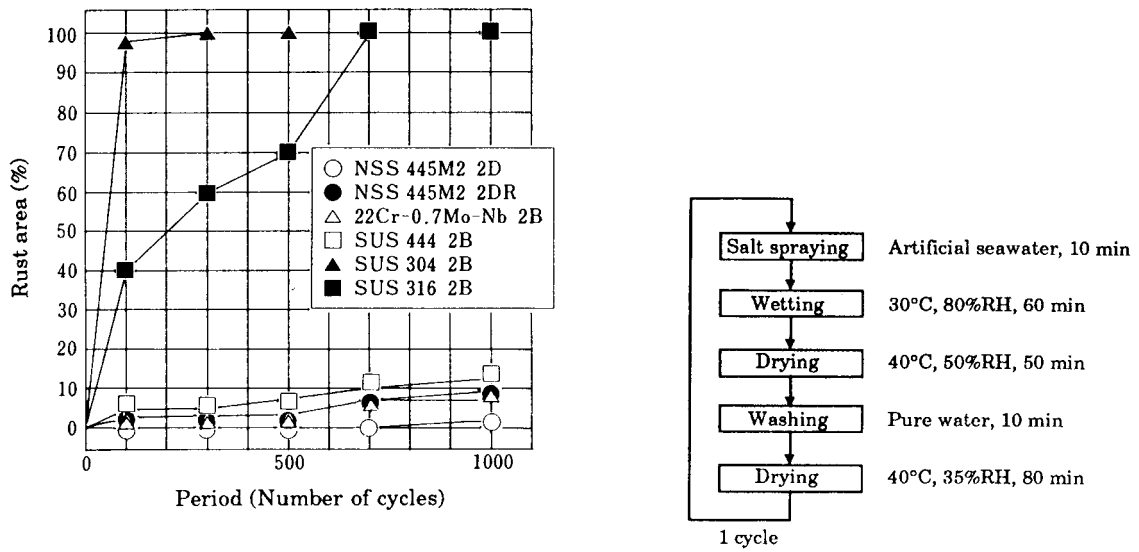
100
90
80
70
60
50
40
30
20
10
0

Rust area (%)

0
500
1000

Period (Number of cycles)

○ NSS 445M2 2D
● NSS 445M2 2DR
△ 22Cr-0.7Mo-Nb 2B
□ SUS 444 2B
▲ SUS 304 2B
■ SUS 316 2B

Salt spraying — Artificial seawater, 10 min
Wetting — 30°C, 80%RH, 60 min
Drying — 40°C, 50%RH, 50 min
Washing — Pure water, 10 min
Drying — 40°C, 35%RH, 80 min

1 cycle